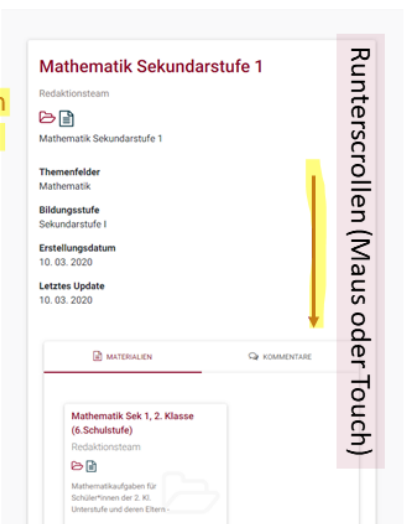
n

Mathematik Sekundarstufe 1

Redaktionsteam

Mathematik Sekundarstufe 1

Themenfelder
Mathematik

Bildungsstufe
Sekundarstufe I

Erstellungsdatum
10. 03. 2020

Letztes Update
10. 03. 2020

Runterscrollen (Maus oder Touch)

MATERIALIEN

KOMMENTARE

Mathematik Sek 1, 2. Klasse (6.Schulstufe)

Redaktionsteam

Mathematikaufgaben für Schüler*innen der 2. Kl. Unterstufe und deren Eltern -